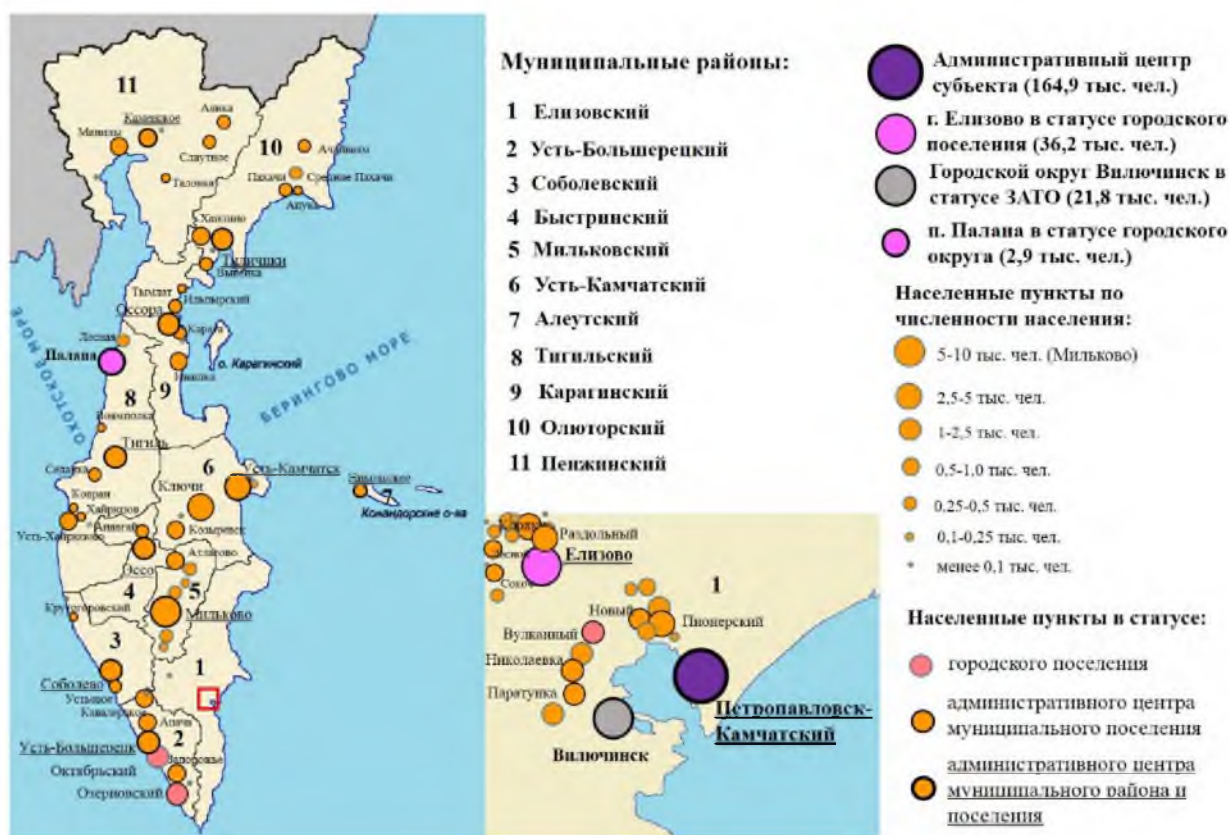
11
Каменское
Манилы
Аянка
Слаутное
Таловка
10
Ачайваям
Пахачи
Средние Пахачи
Апука
Хаилино
Тиличики
Вывенка
Тымлат
Ильпырский
Оссора
Карага
Лесная
Палана
о. Карагинский
Ивашка
ОХОТСКОЕ МОРЕ
БЕРИНГОВО МОРЕ
8
9
Воямполка
Тигиль
Седанка
Ковран
Хайрюзово
Усть-Хайрюзово
Анавгай
6
Ключи
Усть-Камчатск
Никольское
7
Командорские о-ва
Козыревск
Атласово
Эссо
4
5
Кругогоровский
Мильково
3
1
Соболево
Устьевое
Кавалерское
Апача
2
Усть-Большерецк
Октябрьский
Запорожье
Озерновский

Муниципальные районы:

1 Елизовский
2 Усть-Большерецкий
3 Соболевский
4 Быстринский
5 Мильковский
6 Усть-Камчатский
7 Алеутский
8 Тигильский
9 Карагинский
10 Олюторский
11 Пенжинский

Административный центр субъекта (164,9 тыс. чел.)
г. Елизово в статусе городского поселения (36,2 тыс. чел.)
Городской округ Вилючинск в статусе ЗАТО (21,8 тыс. чел.)
п. Палана в статусе городского округа (2,9 тыс. чел.)

Населенные пункты по численности населения:
5-10 тыс. чел. (Мильково)
2,5-5 тыс. чел.
1-2,5 тыс. чел.
0,5-1,0 тыс. чел.
0,25-0,5 тыс. чел.
0,1-0,25 тыс. чел.
менее 0,1 тыс. чел.

Раздольный
Елизово
1
Новый
Пионерский
Вулканный
Николаевка
Паратунка
Петропавловск-Камчатский
Вилючинск

Населенные пункты в статусе:
городского поселения
административного центра муниципального поселения
административного центра муниципального района и поселения